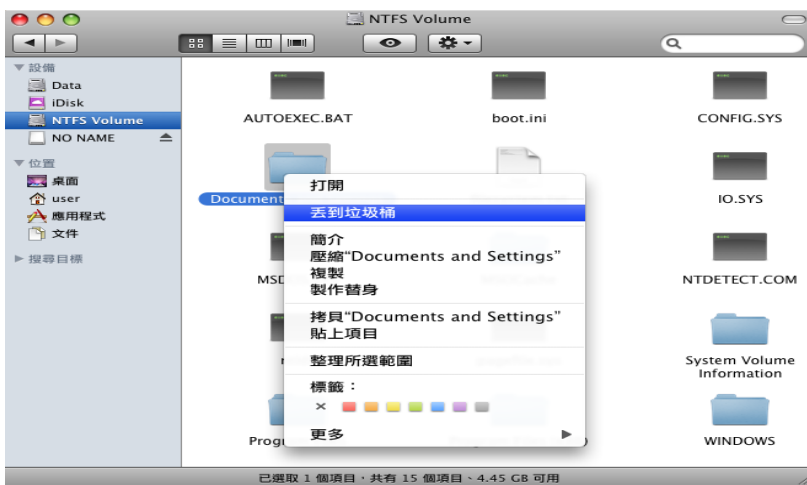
NTFS Volume

▼ 設備
Data
iDisk
NTFS Volume
NO NAME
▼ 位置
桌面
user
應用程式
文件
▶ 搜尋目標

AUTOEXEC.BAT
boot.ini
CONFIG.SYS
Document
IO.SYS
MSD
NTDETECT.COM
System Volume Information
Progr
WINDOWS

打開
丟到垃圾桶
簡介
壓縮"Documents and Settings"
複製
製作替身
拷貝"Documents and Settings"
貼上項目
整理所選範圍
標籤：
×
更多 ▶

已選取 1 個項目，共有 15 個項目，4.45 GB 可用